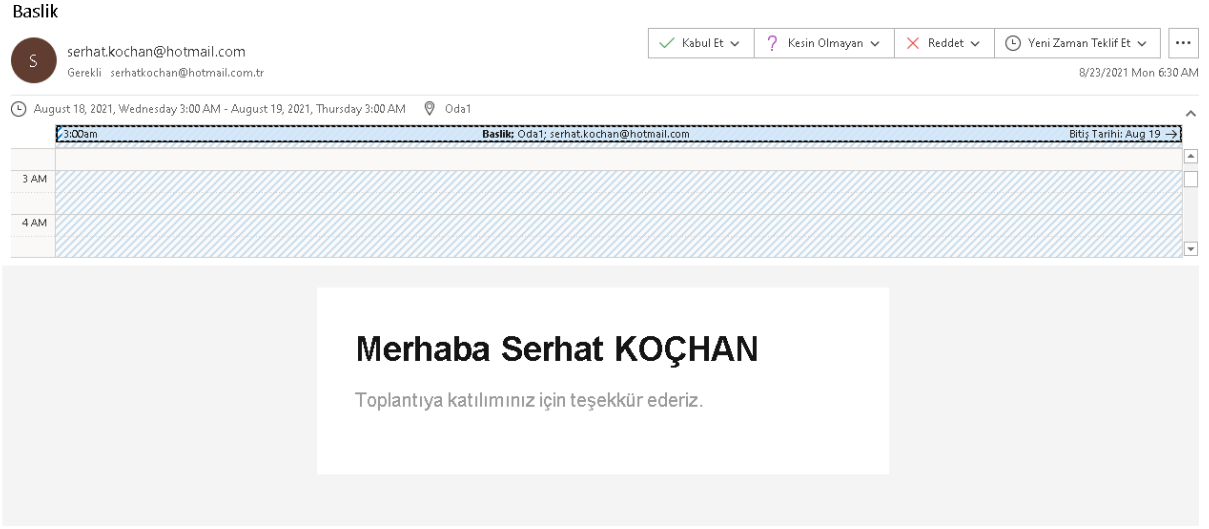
Baslik

S serhat.kochan@hotmail.com
Gerekli serhatkochan@hotmail.com.tr

Kabul Et ∨ ? Kesin Olmayan ∨ Reddet ∨ Yeni Zaman Teklif Et ∨ ...

8/23/2021 Mon 6:30 AM

August 18, 2021, Wednesday 3:00 AM - August 19, 2021, Thursday 3:00 AM Oda1

3:00am **Baslik:** Oda1; serhat.kochan@hotmail.com Bitiş Tarihi: Aug 19 →

3 AM

4 AM

Merhaba Serhat KOÇHAN

Toplantıya katılımınız için teşekkür ederiz.